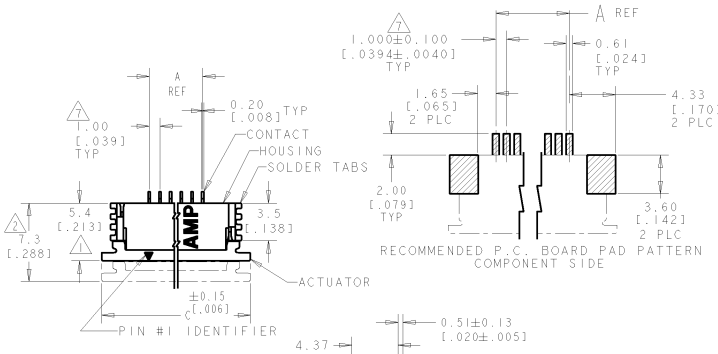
A
REF
0.20
[.008]
TYP
7
1.00
[.039]
TYP
CONTACT
HOUSING
SOLDER TABS
2
7.3
[.288]
5.4
[.213]
1
3.5
[.138]
AMP
ACTUATOR
±0.15
[.006]
C
PIN #1 IDENTIFIER

A REF
7
1.000±0.100
[.0394±.0040]
TYP
0.61
[.024]
TYP
1.65
[.065]
2 PLC
4.33
[.170]
2 PLC
2.00
[.079]
TYP
3.60
[.142]
2 PLC
RECOMMENDED P.C. BOARD PAD PATTERN
COMPONENT SIDE
0.51±0.13
[.020±.005]
4.37